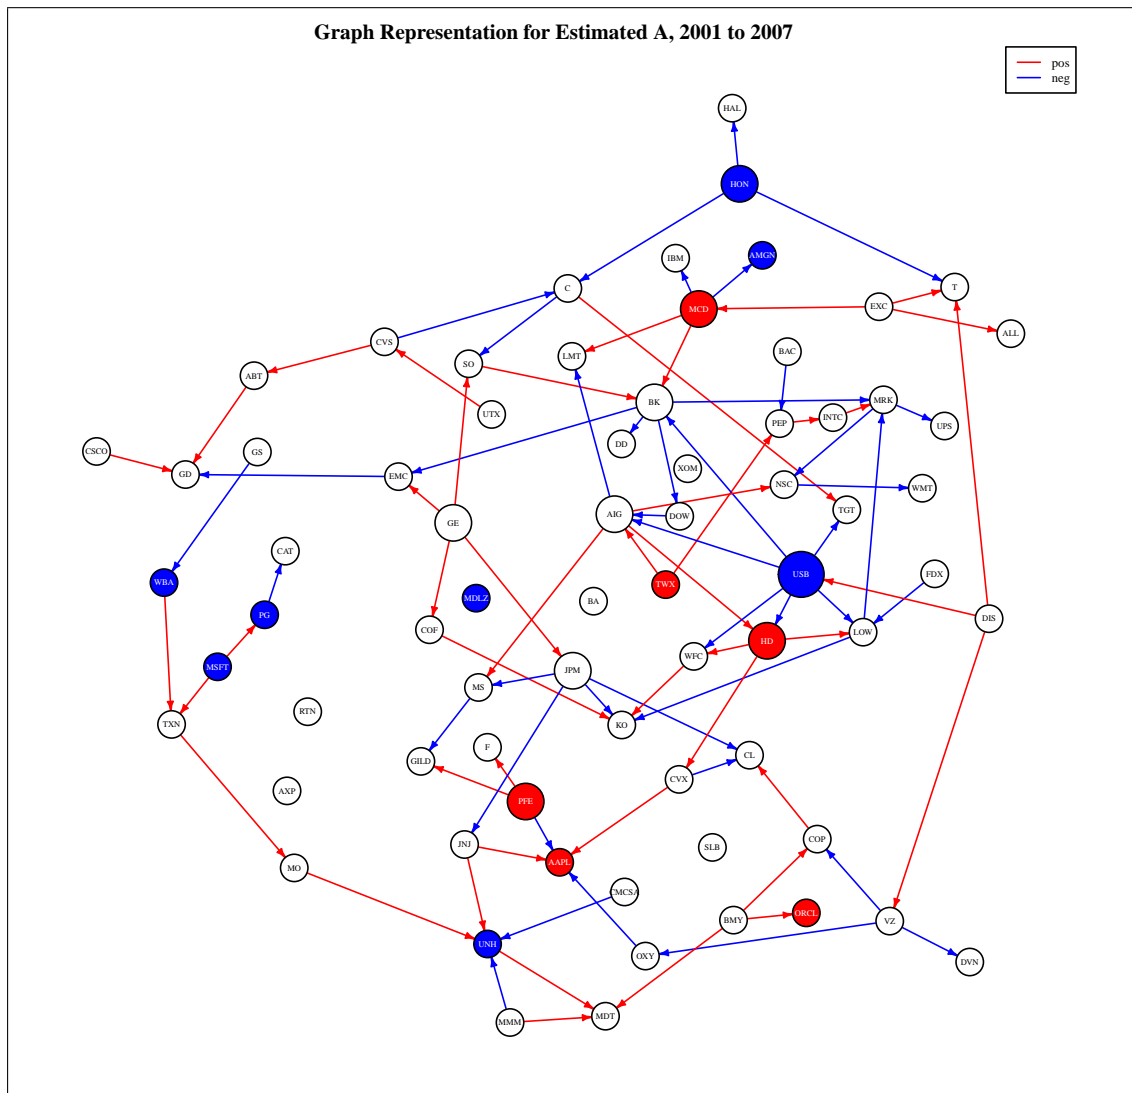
Graph Representation for Estimated A, 2001 to 2007

pos
neg

HAL
HON
IBM
AMGN
C
T
MCD
EXC
ALL
CVS
SO
LMT
BAC
ABT
UTX
BK
MRK
PEP
INTC
UPS
DD
CSCO
GS
GD
EMC
XOM
NSC
WMT
GE
AIG
DOW
TGT
CAT
WBA
TWX
USB
FDX
MDLZ
BA
PG
COF
DIS
LOW
HD
MSFT
WFC
JPM
MS
RTN
TXN
KO
F
GILD
CL
CVX
AXP
PFE
COP
JNJ
SLB
AAPL
MO
CMCSA
BMY
ORCL
VZ
UNH
OXY
DVN
MMM
MDT